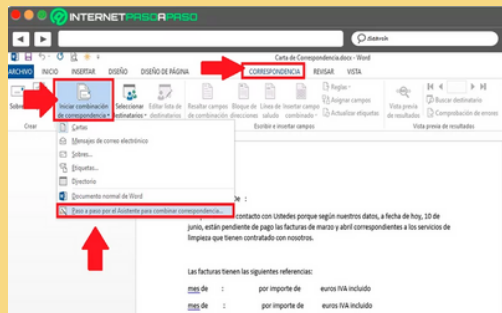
INTERNETPASOAPASO

Carta de Correspondencia.docx - Word

ARCHIVO INICIO INSERTAR DISEÑO DISEÑO DE PÁGINA CORRESPONDENCIA REVISAR VISTA

Sobres

Iniciar combinación de correspondencia

Seleccionar destinatarios

Editar lista de destinatarios

Resaltar campos de combinación

Bloque de direcciones

Línea de saludo

Insertar campo combinado

Reglas

Asignar campos

Actualizar etiquetas

Vista previa de resultados

Buscar destinatario

Comprobación de errores

Crear

Escribir e insertar campos

Vista previa de resultados

Cartas

Mensajes de correo electrónico

Sobres...

Etiquetas...

Directorio

Documento normal de Word

Paso a paso por el Asistente para combinar correspondencia...

contacto con Ustedes porque según nuestros datos, a fecha de hoy, 10 de junio, están pendiente de pago las facturas de marzo y abril correspondientes a los servicios de limpieza que tienen contratado con nosotros.

Las facturas tienen las siguientes referencias:

mes de : por importe de euros IVA incluido

mes de : por importe de euros IVA incluido